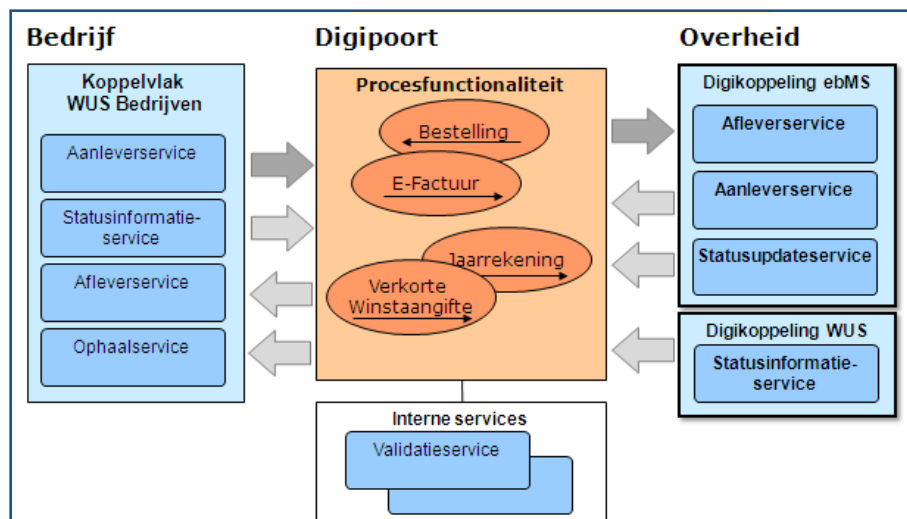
Bedrijf

Koppelvlak WUS Bedrijven

Aanleverservice

Statusinformatieservice

Afleverservice

Ophaalservice

Digipoort

Procesfunctionaliteit

Bestelling

E-Factuur

Jaarrekening

Verkorte Winstaangifte

Interne services

Validatieservice

Overheid

Digikoppeling ebMS

Afleverservice

Aanleverservice

Statusupdateservice

Digikoppeling WUS

Statusinformatieservice